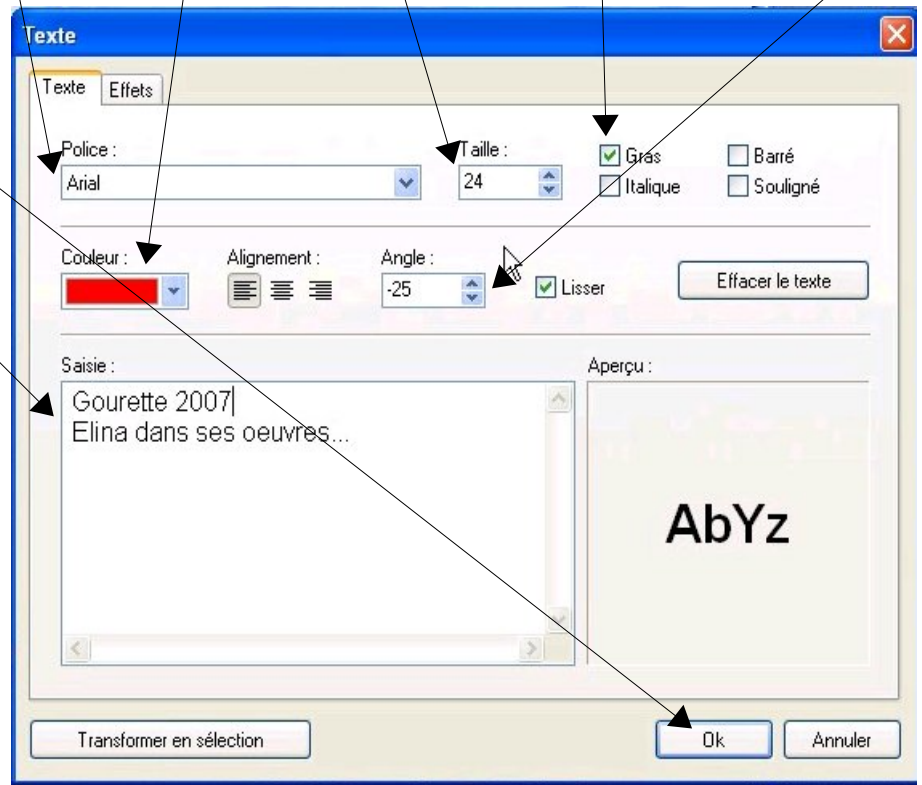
Texte

Texte | Effets

Police :
Arial

Taille :
24

Gras
Barré
Italique
Souligné

Couleur :

Alignement :

Angle :
-25

Lisser

Effacer le texte

Saisie :
Gourette 2007
Elina dans ses oeuvres...

Aperçu :
AbYz

Transformer en sélection

Ok

Annuler